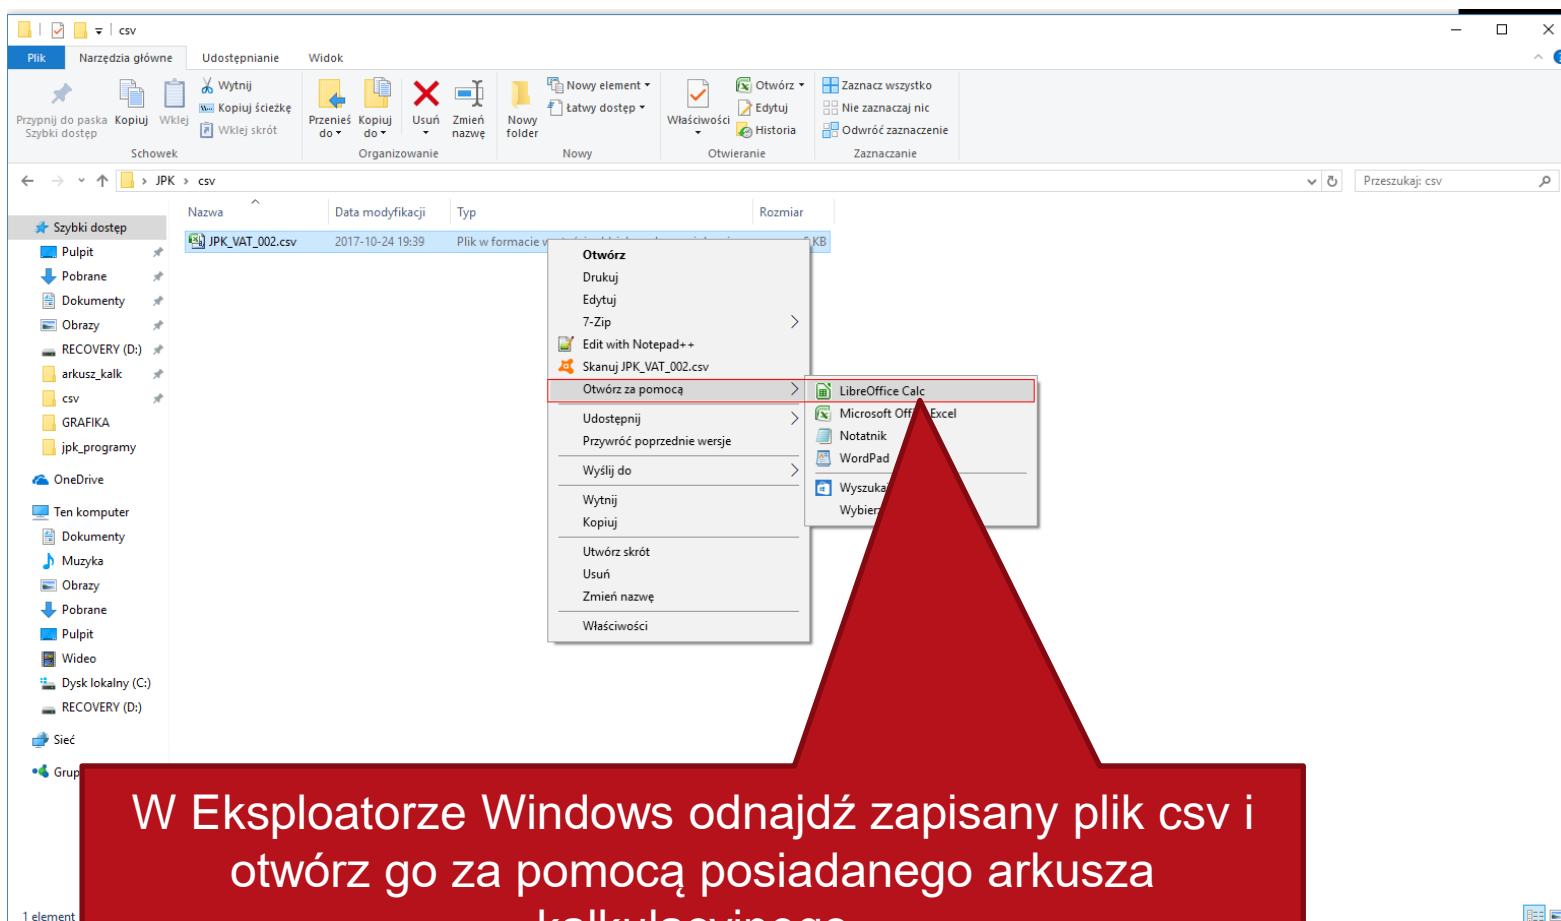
csv

Plik | Narzędzia główne | Udostępnianie | Widok

Przypnij do paska Szybki dostęp | Kopiuj | Wklej | Wytnij | Kopiuj ścieżkę | Wklej skrót
Schowek

Przenieś do | Kopiuj do | Usuń | Zmień nazwę
Organizowanie

Nowy folder | Nowy element | Łatwy dostęp
Nowy

Właściwości | Otwórz | Edytuj | Historia
Otwieranie

Zaznacz wszystko | Nie zaznaczaj nic | Odwróć zaznaczenie
Zaznaczanie

JPK › csv

Przeszukaj: csv

Szybki dostęp
Pulpit
Pobrane
Dokumenty
Obrazy
RECOVERY (D:)
arkusz_kalk
csv
GRAFIKA
jpk_programy
OneDrive
Ten komputer
Dokumenty
Muzyka
Obrazy
Pobrane
Pulpit
Wideo
Dysk lokalny (C:)
RECOVERY (D:)
Sieć
Grup

| Nazwa | Data modyfikacji | Typ | Rozmiar |
|---|---|---|---|
| JPK_VAT_002.csv | 2017-10-24 19:39 | Plik w formacie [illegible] | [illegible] KB |

Otwórz
Drukuj
Edytuj
7-Zip
Edit with Notepad++
Skanuj JPK_VAT_002.csv
Otwórz za pomocą
Udostępnij
Przywróć poprzednie wersje
Wyślij do
Wytnij
Kopiuj
Utwórz skrót
Usuń
Zmień nazwę
Właściwości

LibreOffice Calc
Microsoft Off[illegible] Excel
Notatnik
WordPad
Wyszuka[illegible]
Wybier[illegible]

W Eksploatorze Windows odnajdź zapisany plik csv i otwórz go za pomocą posiadanego arkusza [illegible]

1 element